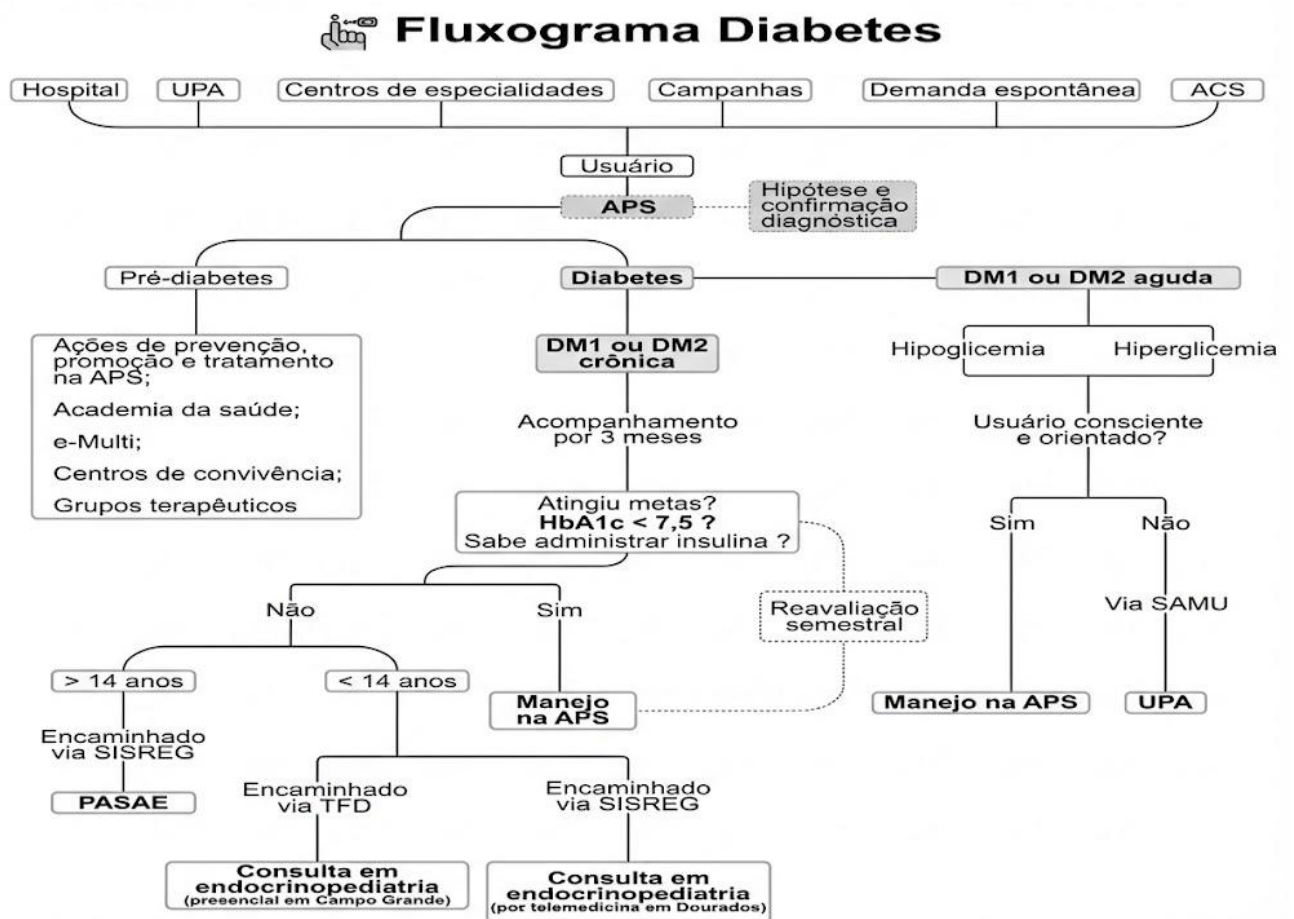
Fluxograma Diabetes

Hospital
UPA
Centros de especialidades
Campanhas
Demanda espontânea
ACS

Usuário

APS

Hipótese e confirmação diagnóstica

Pré-diabetes

Diabetes

DM1 ou DM2 aguda

Ações de prevenção, promoção e tratamento na APS;

Academia da saúde;

e-Multi;

Centros de convivência;

Grupos terapêuticos

DM1 ou DM2 crônica

Acompanhamento por 3 meses

Hipoglicemia
Hiperglicemia

Usuário consciente e orientado?

Atingiu metas?
HbA1c < 7,5 ?
Sabe administrar insulina ?

Sim
Não

Não
Sim

Reavaliação semestral

Via SAMU

> 14 anos
< 14 anos

Manejo na APS

Manejo na APS
UPA

Encaminhado via SISREG

PASAE

Encaminhado via TFD

Encaminhado via SISREG

Consulta em endocrinopediatria
(preencial em Campo Grande)

Consulta em endocrinopediatria
(por telemedicina em Dourados)